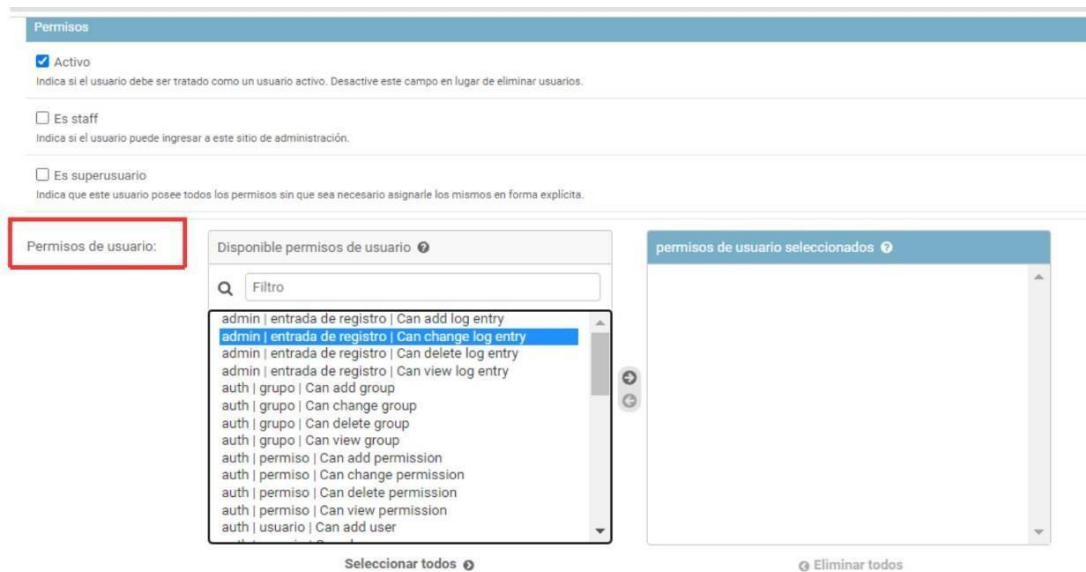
Permisos

Activo
Indica si el usuario debe ser tratado como un usuario activo. Desactive este campo en lugar de eliminar usuarios.

Es staff
Indica si el usuario puede ingresar a este sitio de administración.

Es superusuario
Indica que este usuario posee todos los permisos sin que sea necesario asignarle los mismos en forma explícita.

Permisos de usuario:

Disponible permisos de usuario

Filtro

admin | entrada de registro | Can add log entry
admin | entrada de registro | Can change log entry
admin | entrada de registro | Can delete log entry
admin | entrada de registro | Can view log entry
auth | grupo | Can add group
auth | grupo | Can change group
auth | grupo | Can delete group
auth | grupo | Can view group
auth | permiso | Can add permission
auth | permiso | Can change permission
auth | permiso | Can delete permission
auth | permiso | Can view permission
auth | usuario | Can add user
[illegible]

Seleccionar todos

permisos de usuario seleccionados

Eliminar todos